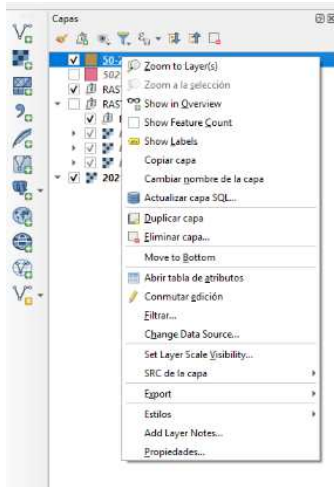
Capas

50-
502
RAST
RAST
202

Zoom to Layer(s)
Zoom a la selección
Show in Overview
Show Feature Count
Show Labels
Copiar capa
Cambiar nombre de la capa
Actualizar capa SQL...
Duplicar capa
Eliminar capa...
Move to Bottom
Abrir tabla de atributos
Conmutar edición
Filtrar...
Change Data Source...
Set Layer Scale Visibility...
SRC de la capa
Export
Estilos
Add Layer Notes...
Propiedades...